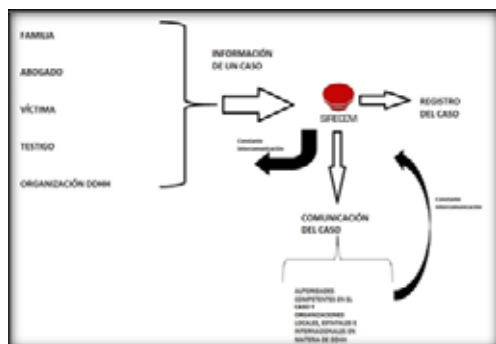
FAMILIA

ABOGADO

VÍCTIMA

TESTIGO

ORGANIZACIÓN DDHH

INFORMACIÓN DE UN CASO

SIPECEM

REGISTRO DEL CASO

Constante intercomunicación

Constante intercomunicación

COMUNICACIÓN DEL CASO

AUTORIDADES COMPETENTES EN EL CASO Y ORGANIZACIONES LOCALES, ESTATALES E INTERNACIONALES EN MATERIA DE DDHH